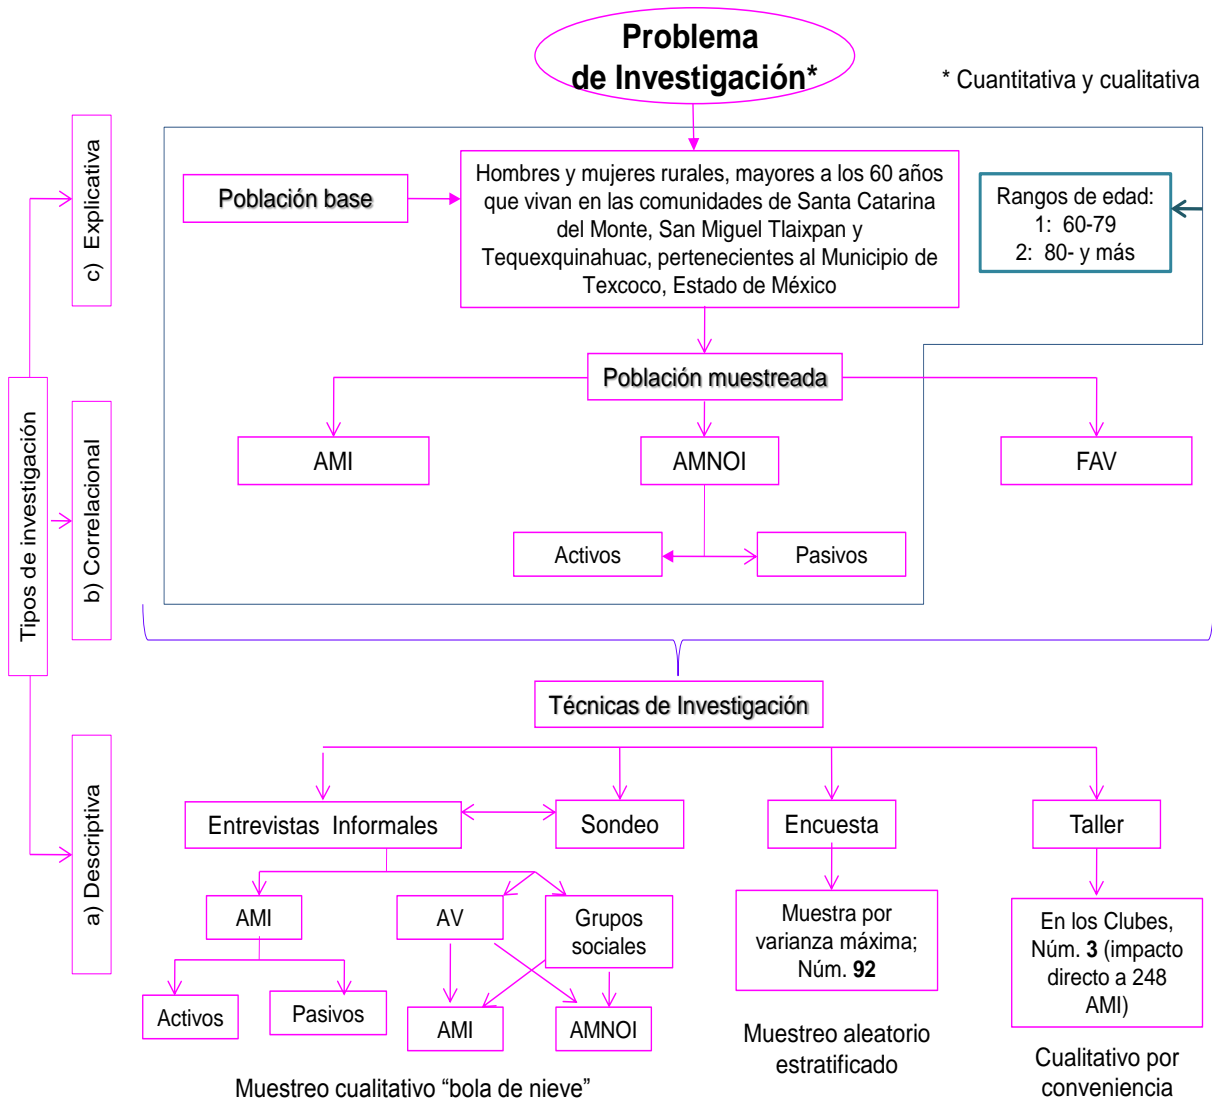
Problema de Investigación*

* Cuantitativa y cualitativa

Tipos de investigación

c) Explicativa

b) Correlacional

a) Descriptiva

Población base

Hombres y mujeres rurales, mayores a los 60 años que vivan en las comunidades de Santa Catarina del Monte, San Miguel Tlaixpan y Tequexquinahuac, pertenecientes al Municipio de Texcoco, Estado de México

Rangos de edad:
1: 60-79
2: 80- y más

Población muestreada

AMI

AMNOI

FAV

Activos

Pasivos

Técnicas de Investigación

Entrevistas Informales

Sondeo

Encuesta

Taller

AMI

AV

Grupos sociales

Activos

Pasivos

AMI

AMNOI

Muestreo cualitativo "bola de nieve"

Muestra por varianza máxima; Núm. **92**

Muestreo aleatorio estratificado

En los Clubes, Núm. **3** (impacto directo a 248 AMI)

Cualitativo por conveniencia